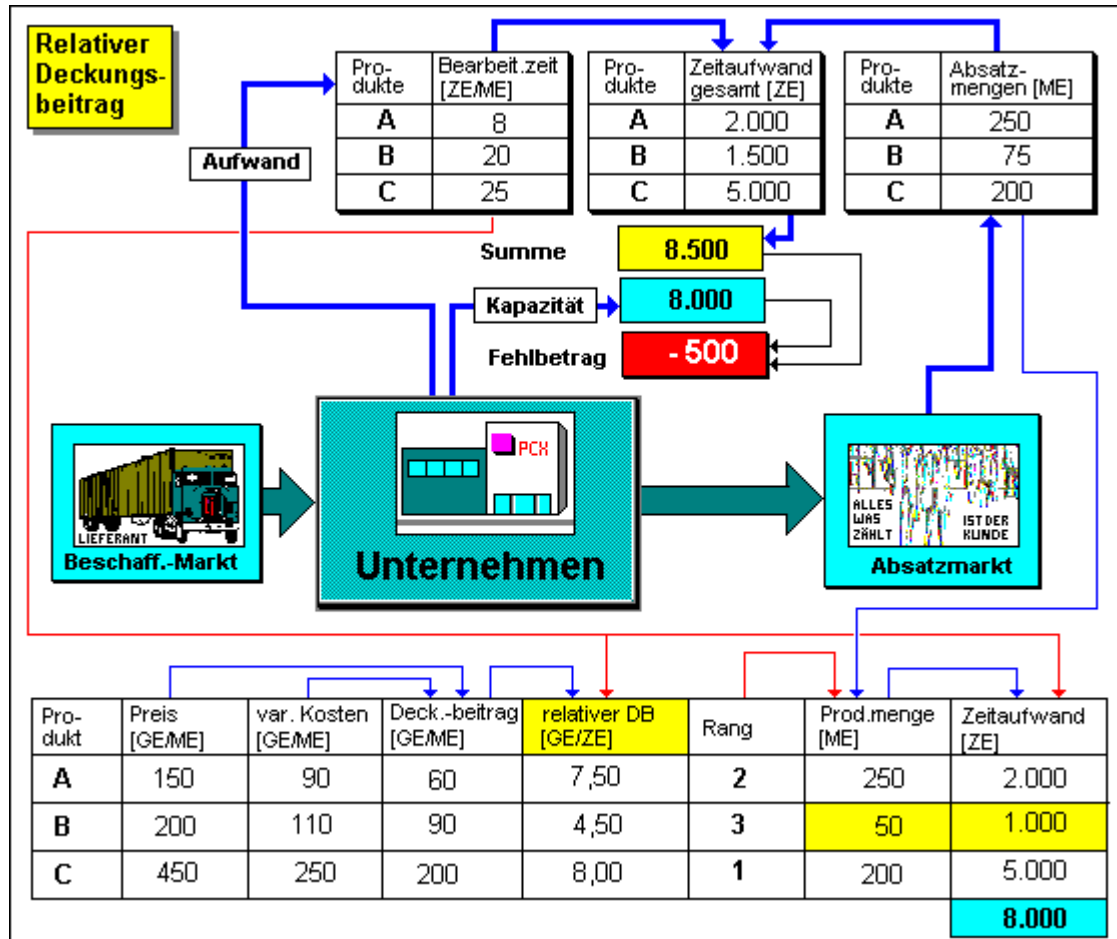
Relativer Deckungsbeitrag

| Produkte | Bearbeit.zeit [ZE/ME] |
|---|---|
| A | 8 |
| B | 20 |
| C | 25 |

| Produkte | Zeitaufwand gesamt [ZE] |
|---|---|
| A | 2.000 |
| B | 1.500 |
| C | 5.000 |

| Produkte | Absatzmengen [ME] |
|---|---|
| A | 250 |
| B | 75 |
| C | 200 |

Aufwand

Summe 8.500

Kapazität 8.000

Fehlbetrag - 500

LIEFERANT

Beschaff.-Markt

PCX

Unternehmen

ALLES WAS ZÄHLT IST DER KUNDE

Absatzmarkt

| Produkt | Preis [GE/ME] | var. Kosten [GE/ME] | Deck.-beitrag [GE/ME] | relativer DB [GE/ZE] | Rang | Prod.menge [ME] | Zeitaufwand [ZE] |
|---|---|---|---|---|---|---|---|
| A | 150 | 90 | 60 | 7,50 | 2 | 250 | 2.000 |
| B | 200 | 110 | 90 | 4,50 | 3 | 50 | 1.000 |
| C | 450 | 250 | 200 | 8,00 | 1 | 200 | 5.000 |
| | | | | | | | 8.000 |